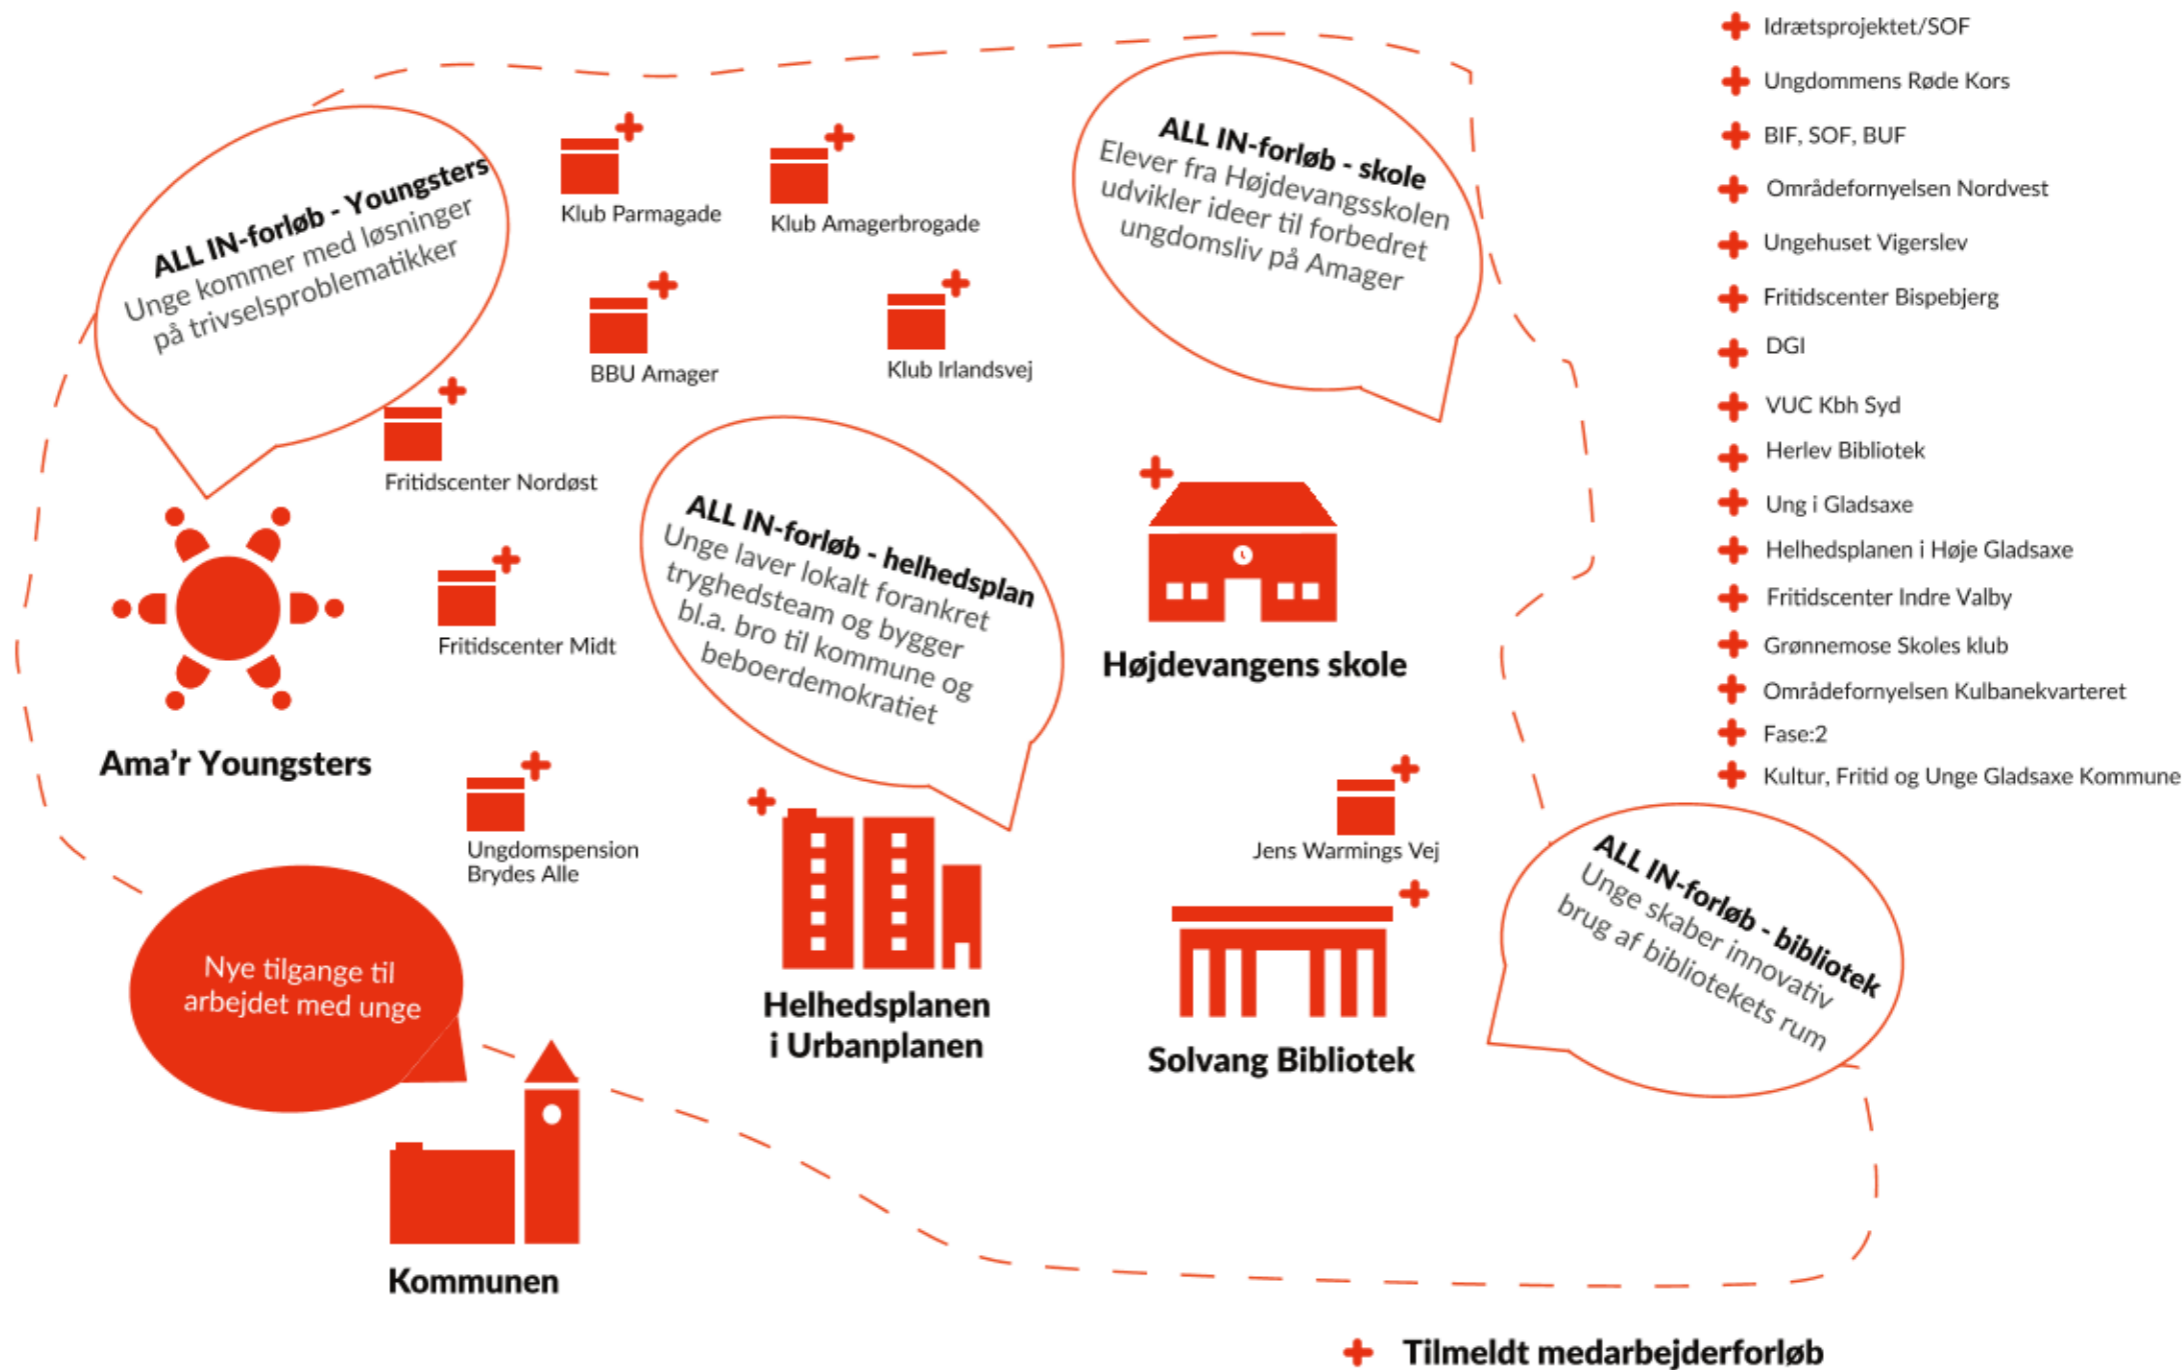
ALL IN-forløb - Youngsters
Unge kommer med løsninger på trivselsproblematikker

Klub Parmagade

Klub Amagerbrogade

BBU Amager

Klub Irlandsvej

ALL IN-forløb - skole
Elever fra Højdevangsskolen udvikler ideer til forbedret ungdomsliv på Amager

Idrætsprojektet/SOF
Ungdommens Røde Kors
BIF, SOF, BUF
Områdefornyelsen Nordvest
Ungehuset Vigerslev
Fritidscenter Bispebjerg
DGI
VUC Kbh Syd
Herlev Bibliotek
Ung i Gladsaxe
Helhedsplanen i Høje Gladsaxe
Fritidscenter Indre Valby
Grønnemose Skoles klub
Områdefornyelsen Kulbanekvarteret
Fase:2
Kultur, Fritid og Unge Gladsaxe Kommune

Fritidscenter Nordøst

ALL IN-forløb - helhedsplan
Unge laver lokalt forankret tryghedsteam og bygger bl.a. bro til kommune og beboerdemokratiet

Højdevangens skole

Fritidscenter Midt

Ama'r Youngsters

Ungdomspension Brydes Alle

Jens Warmings Vej

ALL IN-forløb - bibliotek
Unge skaber innovativ brug af bibliotekets rum

Nye tilgange til arbejdet med unge

Helhedsplanen i Urbanplanen

Solvang Bibliotek

Kommunen

Tilmeldt medarbejderforløb